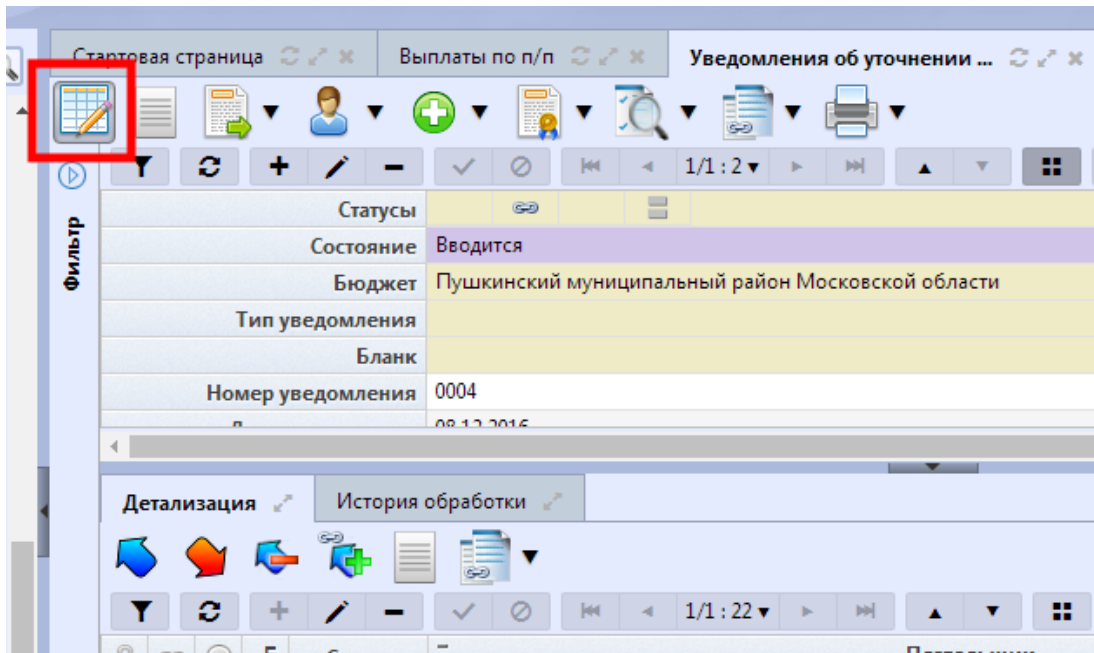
Стартовая страница

Выплаты по п/п

Уведомления об уточнении ...

Фильтр

1/1 : 2

| | |
|---|---|
| Статусы | |
| Состояние | Вводится |
| Бюджет | Пушкинский муниципальный район Московской области |
| Тип уведомления | |
| Бланк | |
| Номер уведомления | 0004 |
| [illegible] | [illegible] |

Детализация

История обработки

1/1 : 22

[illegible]